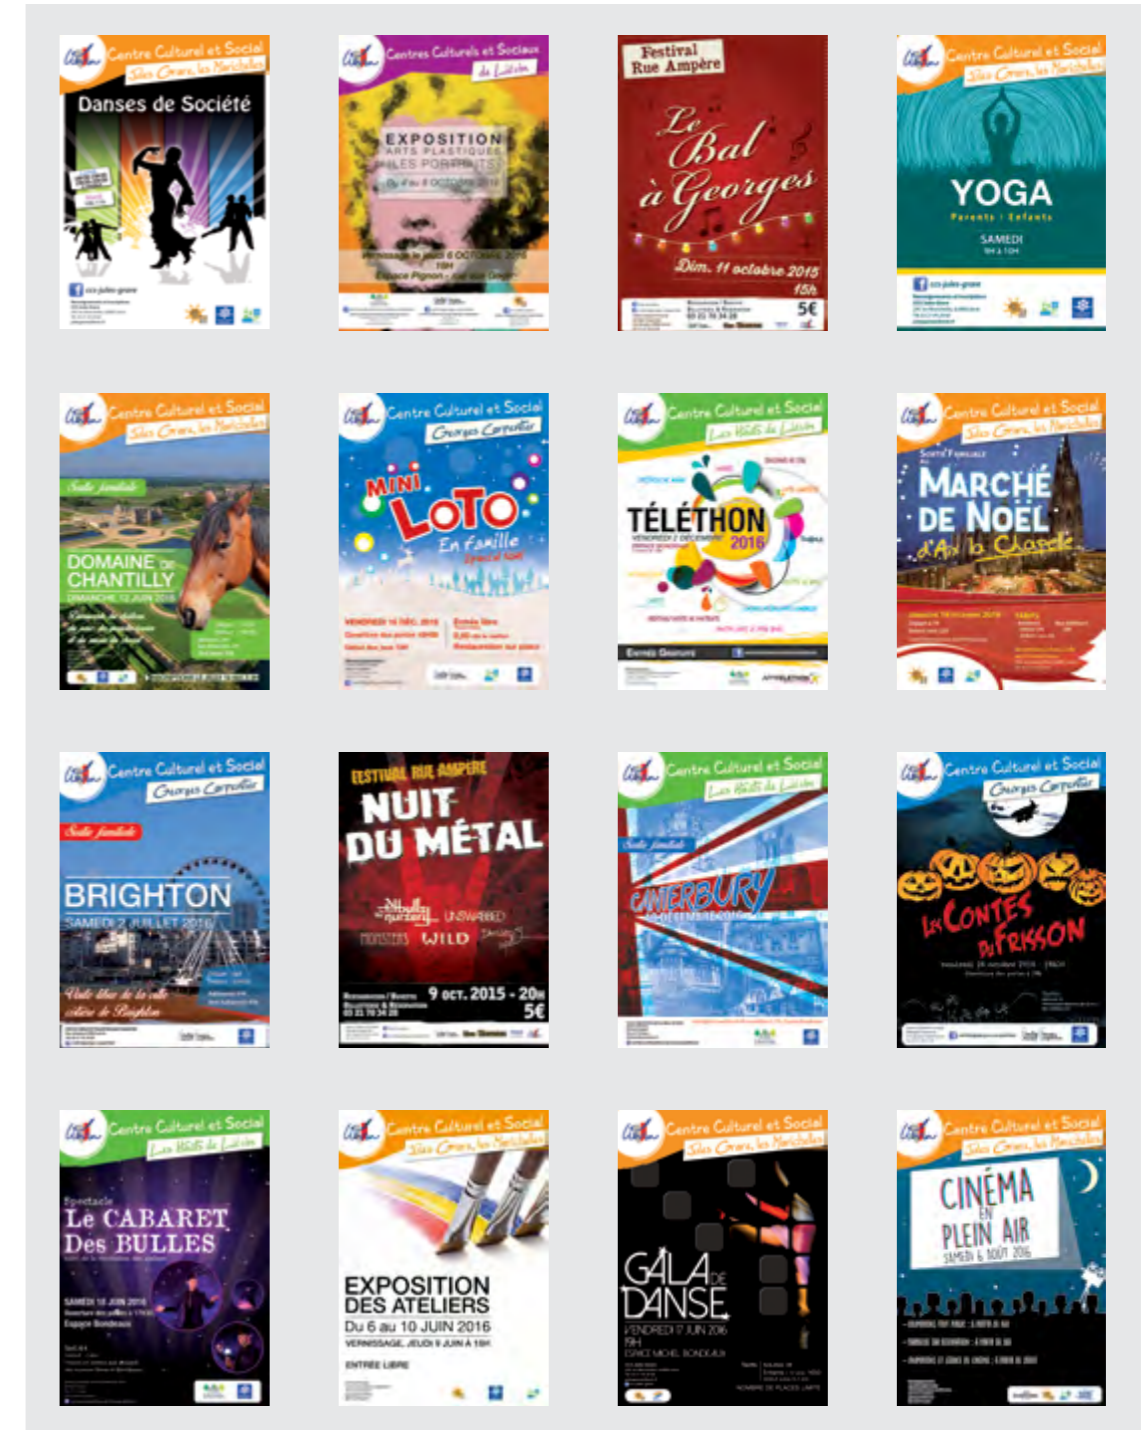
Centre Culturel et Social
Jules Grare, les Marichelles
Danses de Société

Centres Culturels et Sociaux
de Lutèce
EXPOSITION
ARTS PLASTIQUES
LES PORTRAITS
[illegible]

Festival
Rue Ampère
Le Bal à Georges
Dim. 11 octobre 2015
15h
5€

Centre Culturel et Social
Jules Grare, les Marichelles
YOGA
Parents | Enfants
SAMEDI

Centre Culturel et Social
Jules Grare, les Marichelles
Sortie familiale
DOMAINE DE CHANTILLY
DIMANCHE 12 JUIN 2016

Centre Culturel et Social
Georges Carpentier
MINI LOTO
En famille

Centre Culturel et Social
Les Hauts de Lutèce
TÉLÉTHON 2016
Entrée Gratuite

Centre Culturel et Social
Jules Grare, les Marichelles
Sortie Familiale
MARCHÉ DE NOËL
d'Aix la Chapelle

Centre Culturel et Social
Georges Carpentier
Sortie familiale
BRIGHTON
SAMEDI 2 JUILLET 2016
Visite libre de la ville côtière de Brighton

FESTIVAL RUE AMPÈRE
NUIT DU MÉTAL
WILD
9 OCT. 2015 - 20H
5€

Centre Culturel et Social
Les Hauts de Lutèce
Sortie familiale
CANTERBURY

Centre Culturel et Social
Georges Carpentier
Les Contes du Frisson

Centre Culturel et Social
Les Hauts de Lutèce
Spectacle
Le CABARET Des BULLES
SAMEDI 18 JUIN 2016
Espace Bondeaux

Centre Culturel et Social
Jules Grare, les Marichelles
EXPOSITION DES ATELIERS
Du 6 au 10 JUIN 2016
VERNISSAGE, JEUDI 9 JUIN À 18H
ENTRÉE LIBRE

Centre Culturel et Social
Jules Grare, les Marichelles
GALA DE DANSE
VENDREDI 17 JUIN 2016
19H
ESPACE MICHEL BONDEAUX

Centre Culturel et Social
Jules Grare, les Marichelles
CINÉMA EN PLEIN AIR
SAMEDI 6 AOÛT 2016